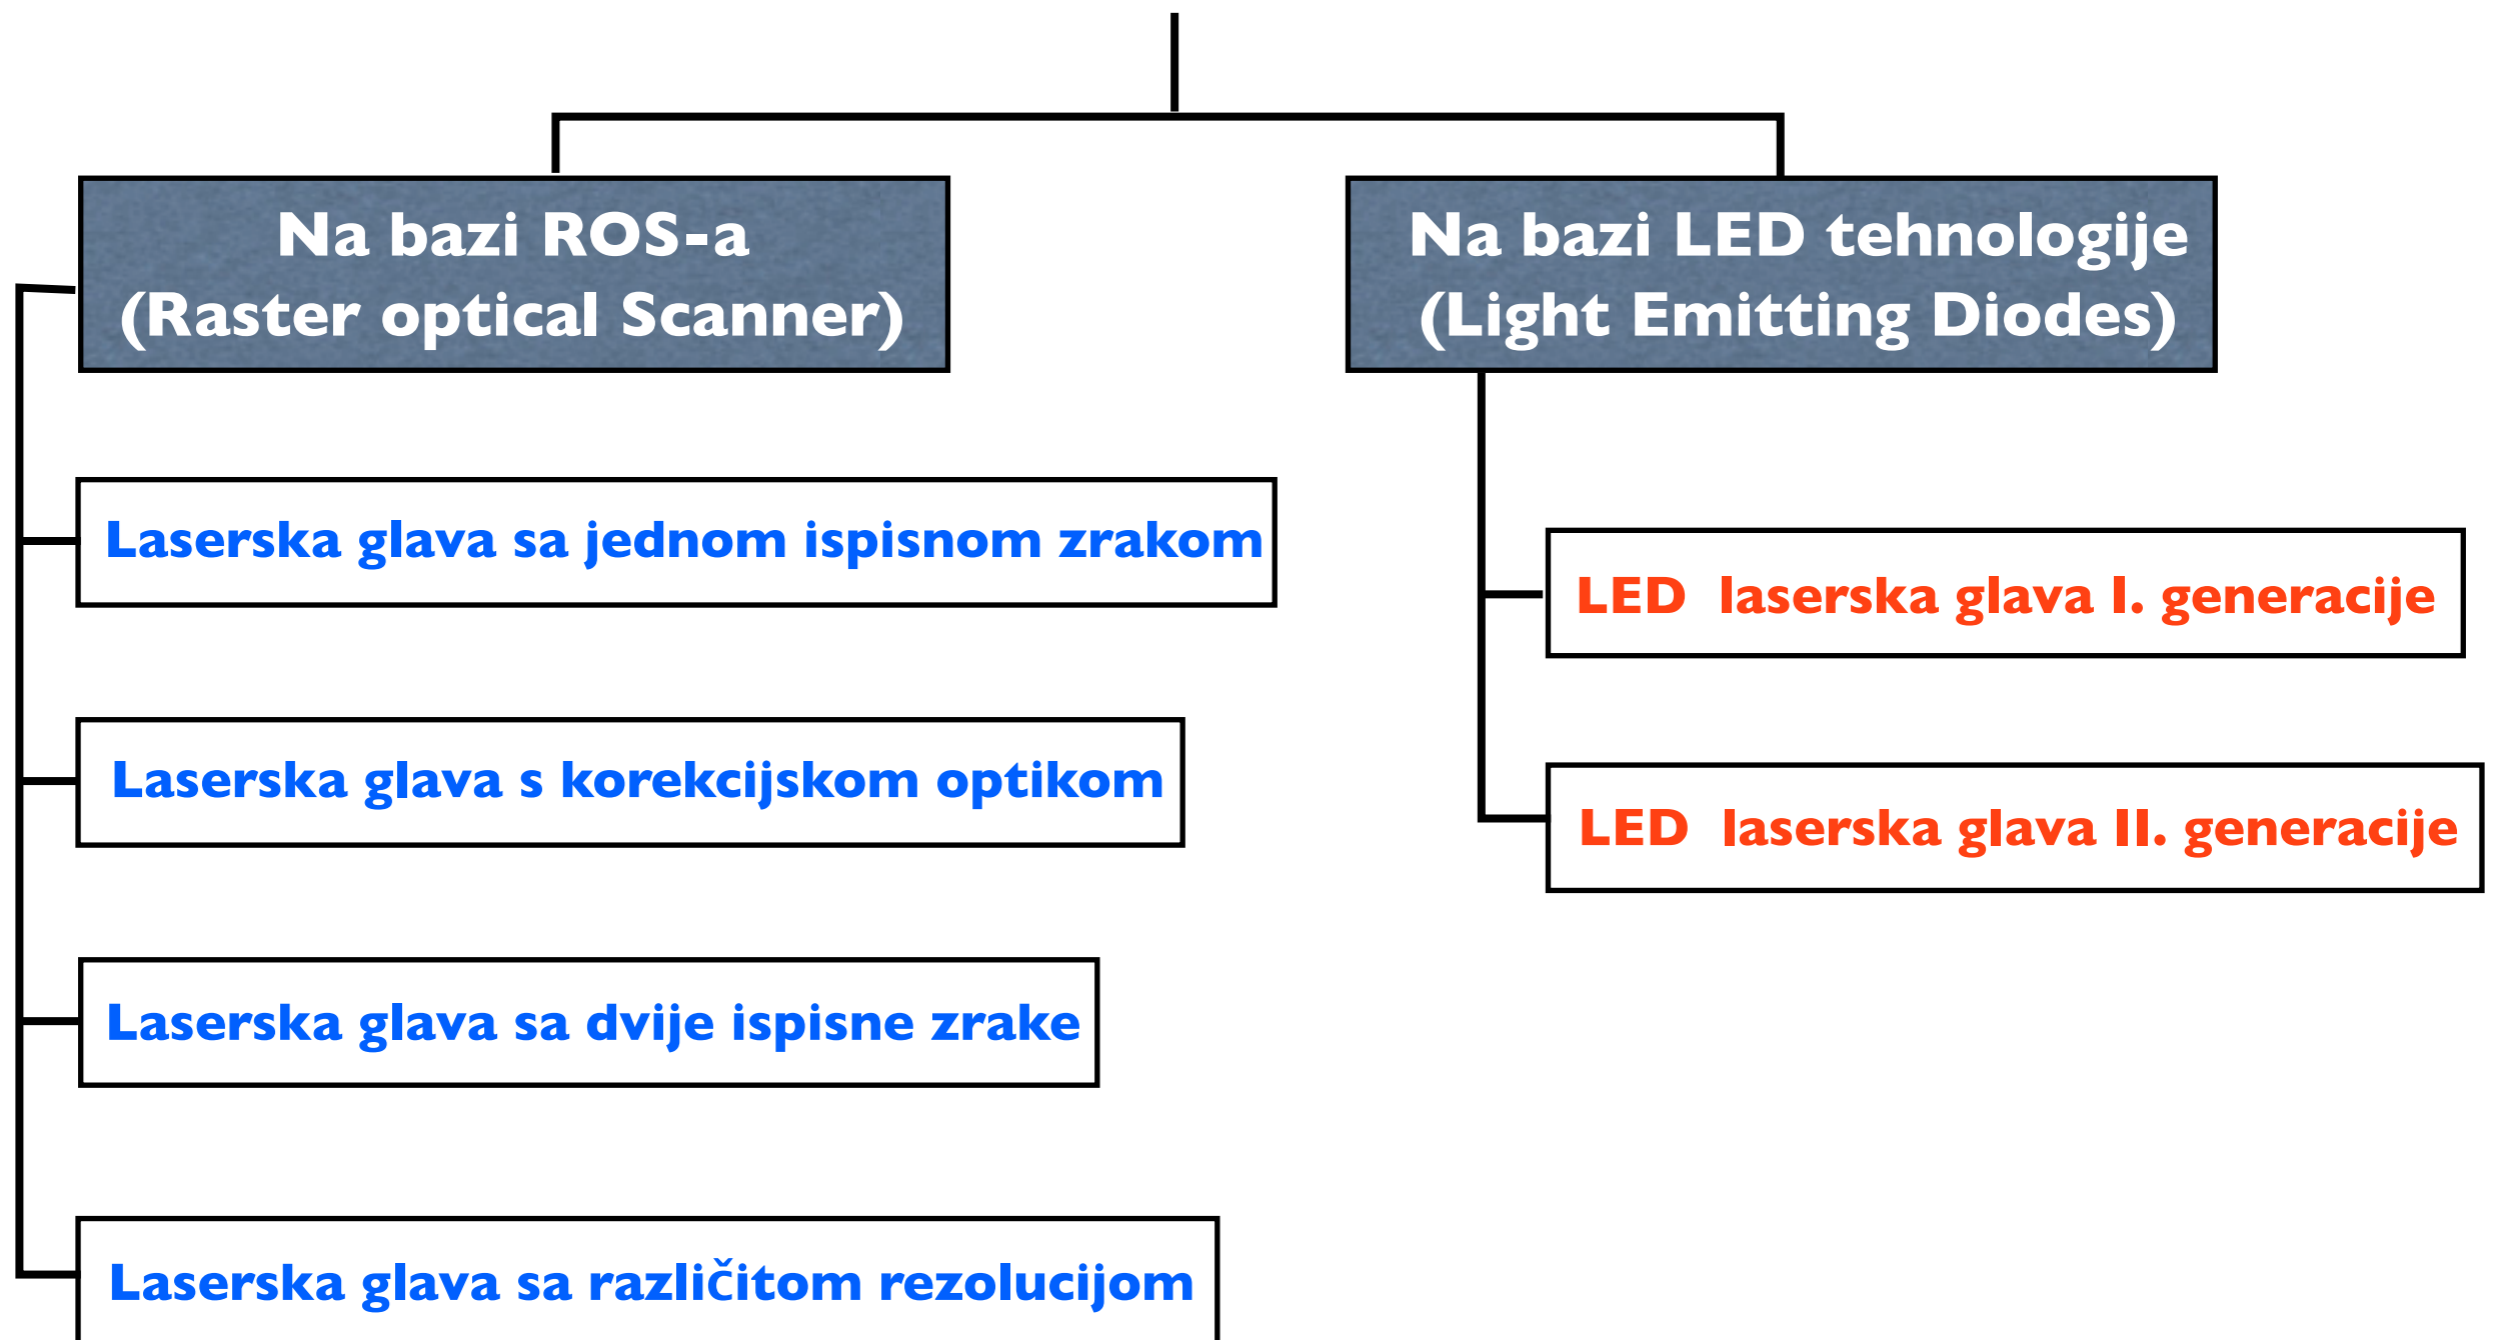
Na bazi ROS-a
(Raster optical Scanner)

Laserska glava sa jednom ispisnom zrakom

Laserska glava s korekcijskom optikom

Laserska glava sa dvije ispisne zrake

Laserska glava sa različitom rezolucijom

Na bazi LED tehnologije
(Light Emitting Diodes)

LED laserska glava I. generacije

LED laserska glava II. generacije